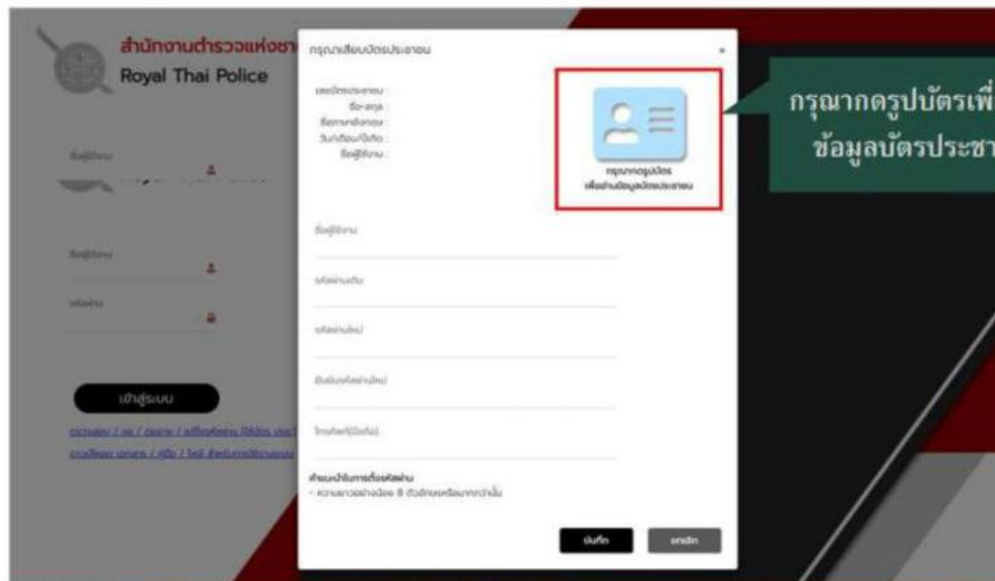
สำนักงานตำรวจแห่งชา
Royal Thai Police

ชื่อผู้ใช้งาน

ชื่อผู้ใช้งาน

รหัสผ่าน

เข้าสู่ระบบ

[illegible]
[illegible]

กรุณาเสียบบัตรประชาชน

×

เลขบัตรประชาชน :
ชื่อ-สกุล :
ชื่อภาษาอังกฤษ :
วันเดือนปีเกิด :
ชื่อผู้ใช้งาน :

กรุณากดรูปบัตร
เพื่ออ่านข้อมูลบัตรประชาชน

ชื่อผู้ใช้งาน

รหัสผ่านเดิม

รหัสผ่านใหม่

ยืนยันรหัสผ่านใหม่

โทรศัพท์(มือถือ)

คำแนะนำในการตั้งรหัสผ่าน
- ความยาวอย่างน้อย 8 ตัวอักษรหรือมากกว่านั้น

บันทึก

ยกเลิก

กรุณากดรูปบัตรเพื่
ข้อมูลบัตรประชา